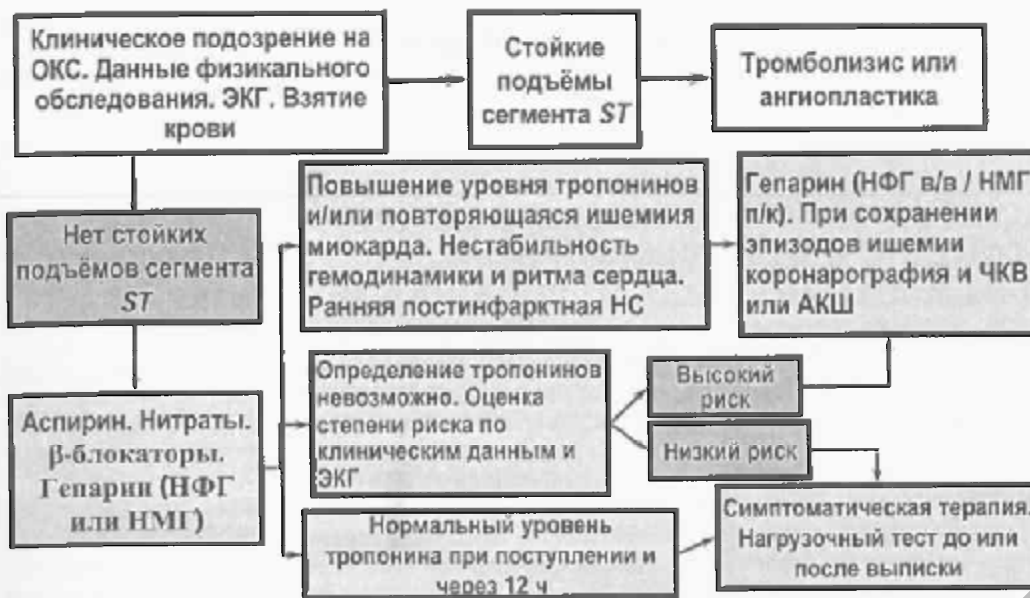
Клиническое подозрение на ОКС. Данные физикального обследования. ЭКГ. Взятие крови

Стойкие подъёмы сегмента $ST$

Тромболизис или ангиопластика

Нет стойких подъёмов сегмента $ST$

Повышение уровня тропонинов и/или повторяющаяся ишемиия миокарда. Нестабильность гемодинамики и ритма сердца. Ранняя постинфарктная НС

Гепарин (НФГ в/в / НМГ п/к). При сохранении эпизодов ишемии коронарография и ЧКВ или АКШ

Аспирин. Нитраты. β-блокаторы. Гепарин (НФГ или НМГ)

Определение тропонинов невозможно. Оценка степени риска по клиническим данным и ЭКГ

Высокий риск

Низкий риск

Нормальный уровень тропонина при поступлении и через 12 ч

Симптоматическая терапия. Нагрузочный тест до или после выписки